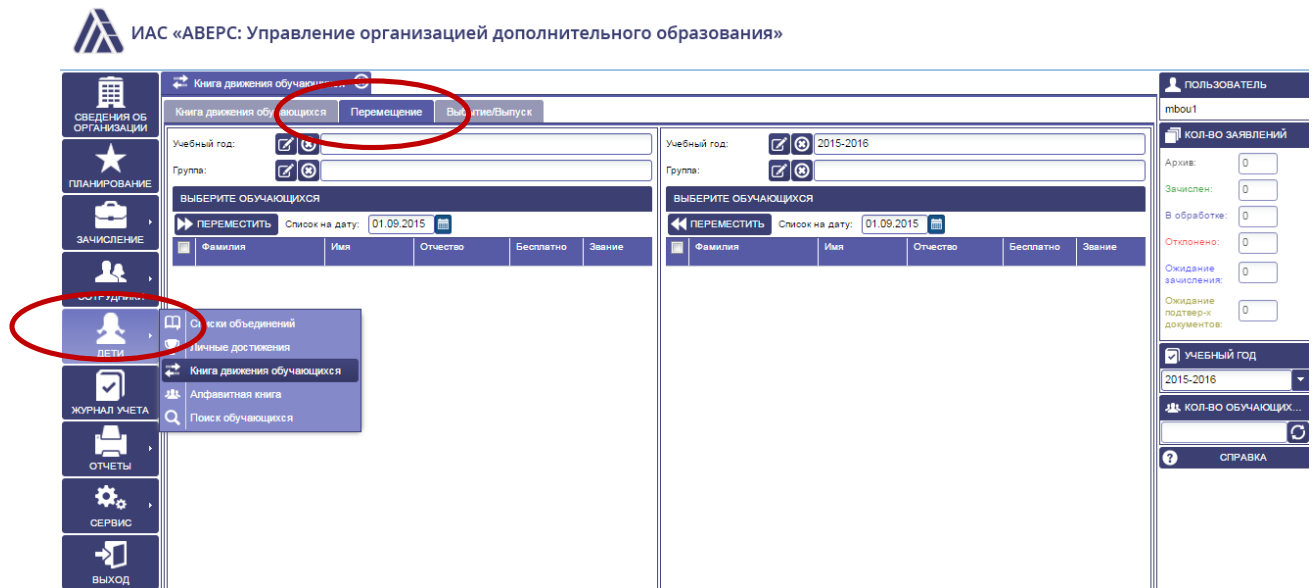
ИАС «АВЕРС: Управление организацией дополнительного образования»

СВЕДЕНИЯ ОБ ОРГАНИЗАЦИИ
ПЛАНИРОВАНИЕ
ЗАЧИСЛЕНИЕ
СОТРУДНИКИ
ДЕТИ
ЖУРНАЛ УЧЕТА
ОТЧЕТЫ
СЕРВИС
ВЫХОД

Списки объединений
Личные достижения
Книга движения обучающихся
Алфавитная книга
Поиск обучающихся

Книга движения обучающихся

Книга движения обучающихся | Перемещение | Выбытие/Выпуск

Учебный год:
Группа:
ВЫБЕРИТЕ ОБУЧАЮЩИХСЯ
ПЕРЕМЕСТИТЬ Список на дату: 01.09.2015

| Фамилия | Имя | Отчество | Бесплатно | Звание |
|---|---|---|---|---|

Учебный год: 2015-2016
Группа:
ВЫБЕРИТЕ ОБУЧАЮЩИХСЯ
ПЕРЕМЕСТИТЬ Список на дату: 01.09.2015

| Фамилия | Имя | Отчество | Бесплатно | Звание |
|---|---|---|---|---|

ПОЛЬЗОВАТЕЛЬ
mbou1
КОЛ-ВО ЗАЯВЛЕНИЙ
Архив: 0
Зачислен: 0
В обработке: 0
Отклонено: 0
Ожидание зачисления: 0
Ожидание подтвер-х документов: 0
УЧЕБНЫЙ ГОД
2015-2016
КОЛ-ВО ОБУЧАЮЩИХ...
СПРАВКА